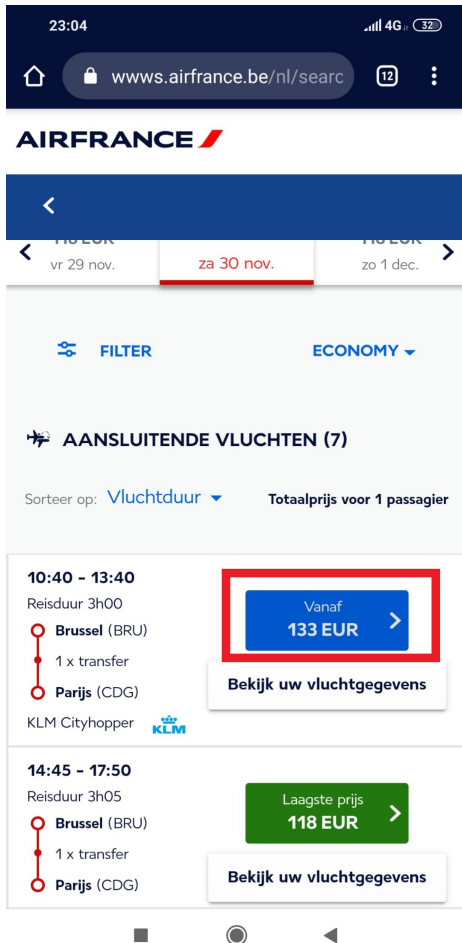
23:04

4G 32

wwws.airfrance.be/nl/searc

12

AIRFRANCE

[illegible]
vr 29 nov.

za 30 nov.

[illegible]
zo 1 dec.

FILTER

ECONOMY

AANSLUITENDE VLUCHTEN (7)

Sorteer op: Vluchtduur

Totaalprijs voor 1 passagier

10:40 - 13:40
Reisduur 3h00
Brussel (BRU)
1 x transfer
Parijs (CDG)
KLM Cityhopper KLM

Vanaf
133 EUR

Bekijk uw vluchtgegevens

14:45 - 17:50
Reisduur 3h05
Brussel (BRU)
1 x transfer
Parijs (CDG)

Laagste prijs
118 EUR

Bekijk uw vluchtgegevens